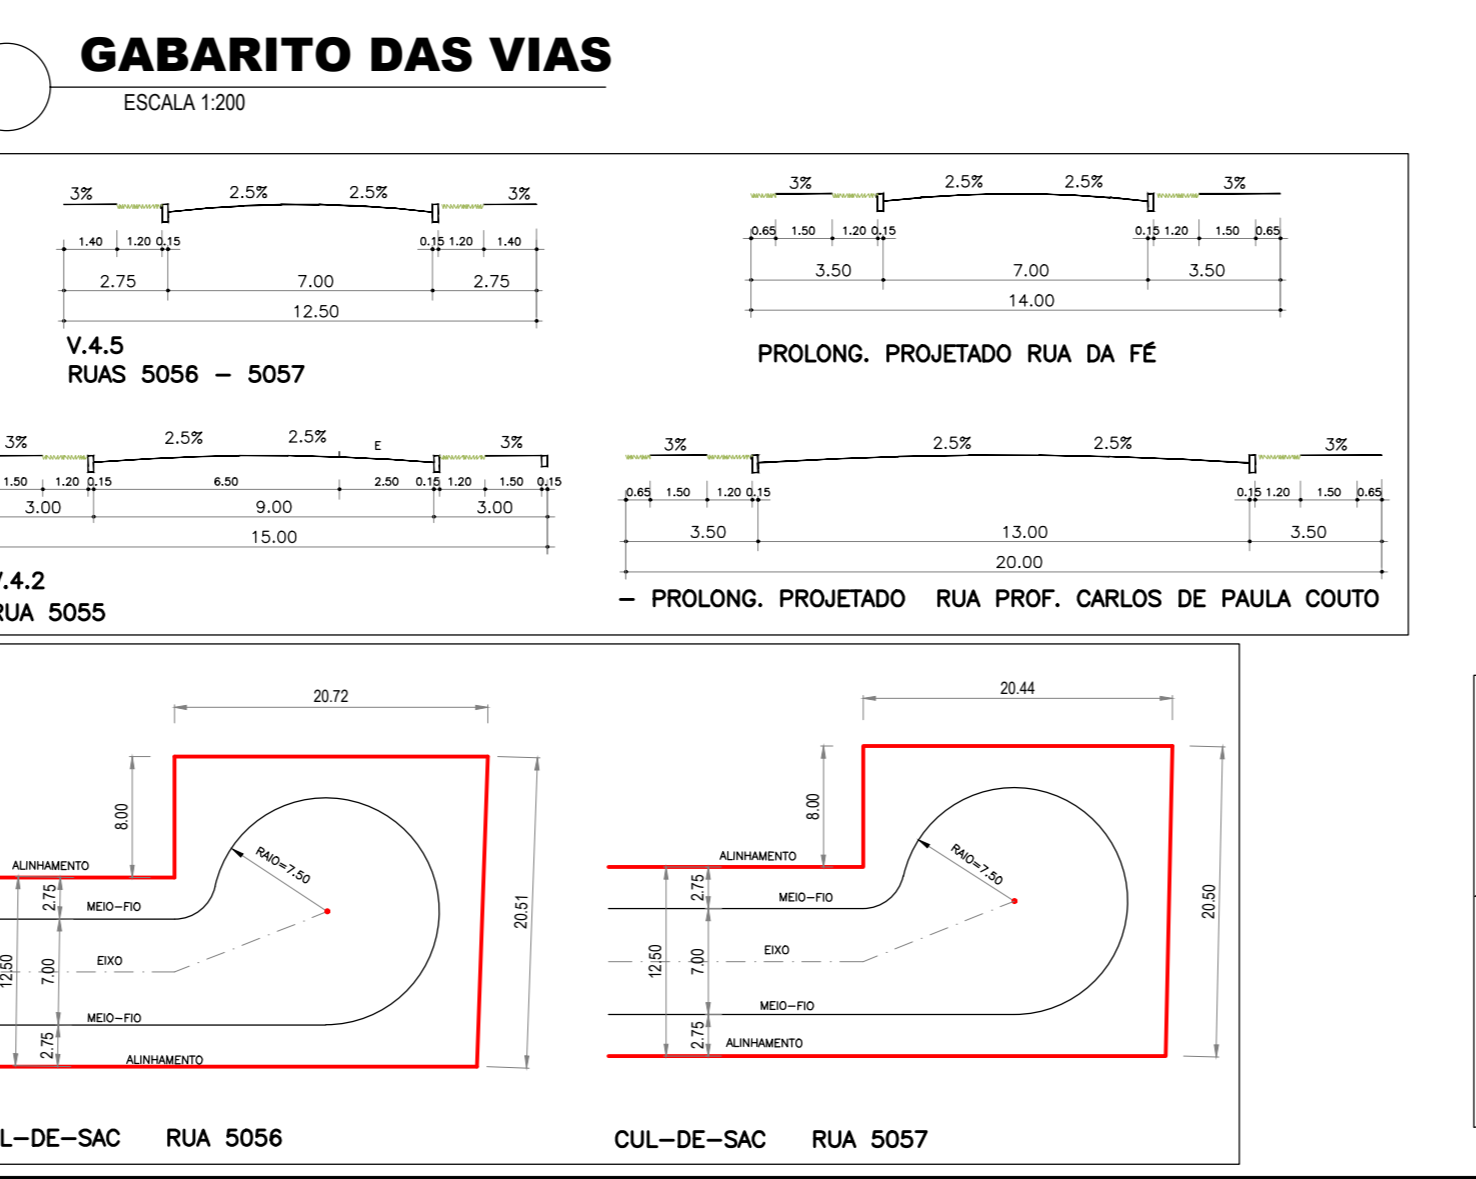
GABARITO DAS VIAS
ESCALA 1:200

3% 2.5% 2.5% 3%
1.40 1.20 0.15 0.15 1.20 1.40
2.75 7.00 2.75
12.50
V.4.5
RUAS 5056 – 5057

3% 2.5% 2.5% 3%
0.65 1.50 1.20 0.15 0.15 1.20 1.50 0.65
3.50 7.00 3.50
14.00
PROLONG. PROJETADO RUA DA FÉ

3% 2.5% 2.5% E 3%
1.50 1.20 0.15 6.50 2.50 0.15 1.20 1.50 0.15
3.00 9.00 3.00
15.00
.4.2
RUA 5055

3% 2.5% 2.5% 3%
0.65 1.50 1.20 0.15 0.15 1.20 1.50 0.65
3.50 13.00 3.50
20.00
– PROLONG. PROJETADO RUA PROF. CARLOS DE PAULA COUTO

20.72
8.00
RAIO=7.50
ALINHAMENTO
2.75
MEIO–FIO
20.51
12.50
7.00
EIXO
MEIO–FIO
2.75
ALINHAMENTO
L–DE–SAC RUA 5056

20.44
8.00
RAIO=7.50
ALINHAMENTO
2.75
MEIO–FIO
20.50
12.50
7.00
EIXO
MEIO–FIO
2.75
ALINHAMENTO
CUL–DE–SAC RUA 5057